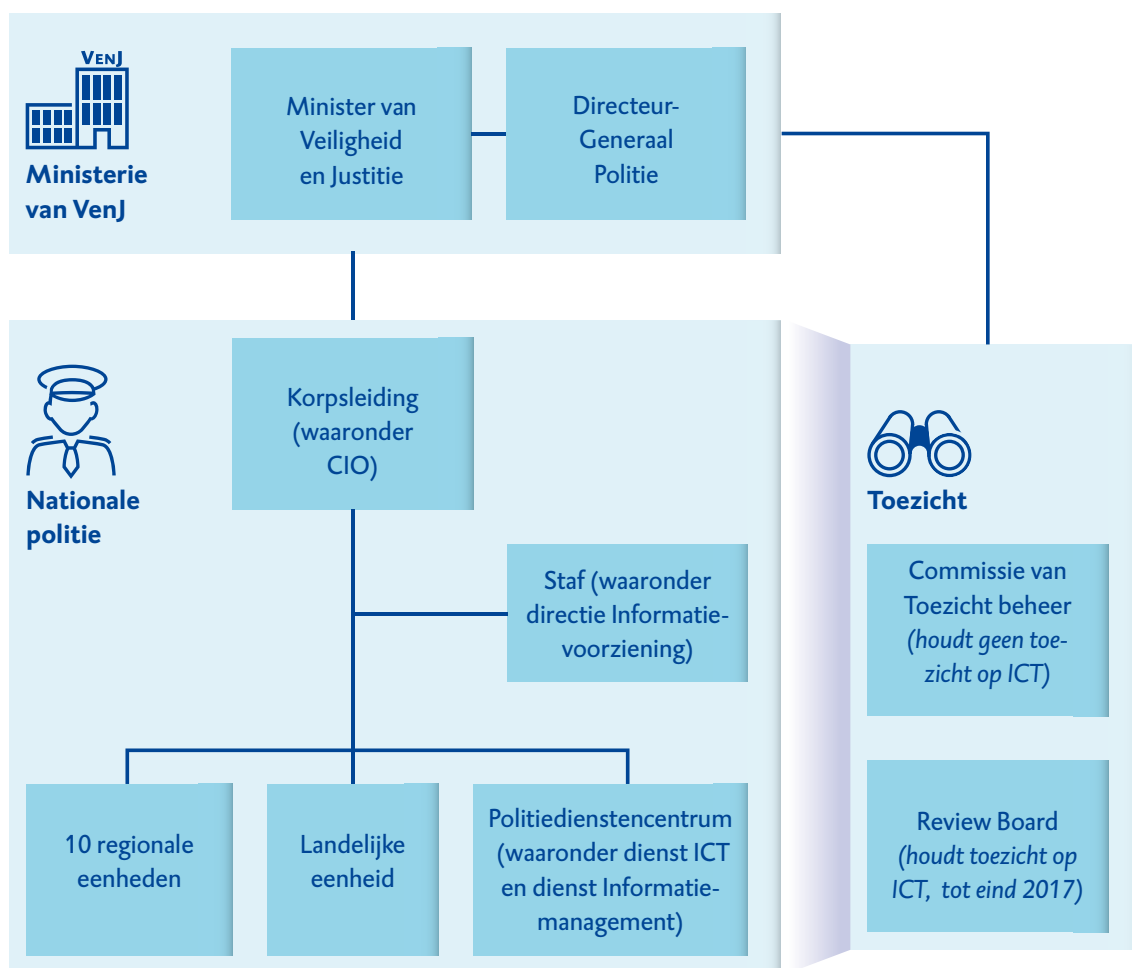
VenJ

Ministerie van VenJ

Minister van Veiligheid en Justitie

Directeur-Generaal Politie

Nationale politie

Korpsleiding (waaronder CIO)

Staf (waaronder directie Informatievoorziening)

10 regionale eenheden

Landelijke eenheid

Politiedienstencentrum (waaronder dienst ICT en dienst Informatiemanagement)

Toezicht

Commissie van Toezicht beheer *(houdt geen toezicht op ICT)*

Review Board *(houdt toezicht op ICT, tot eind 2017)*